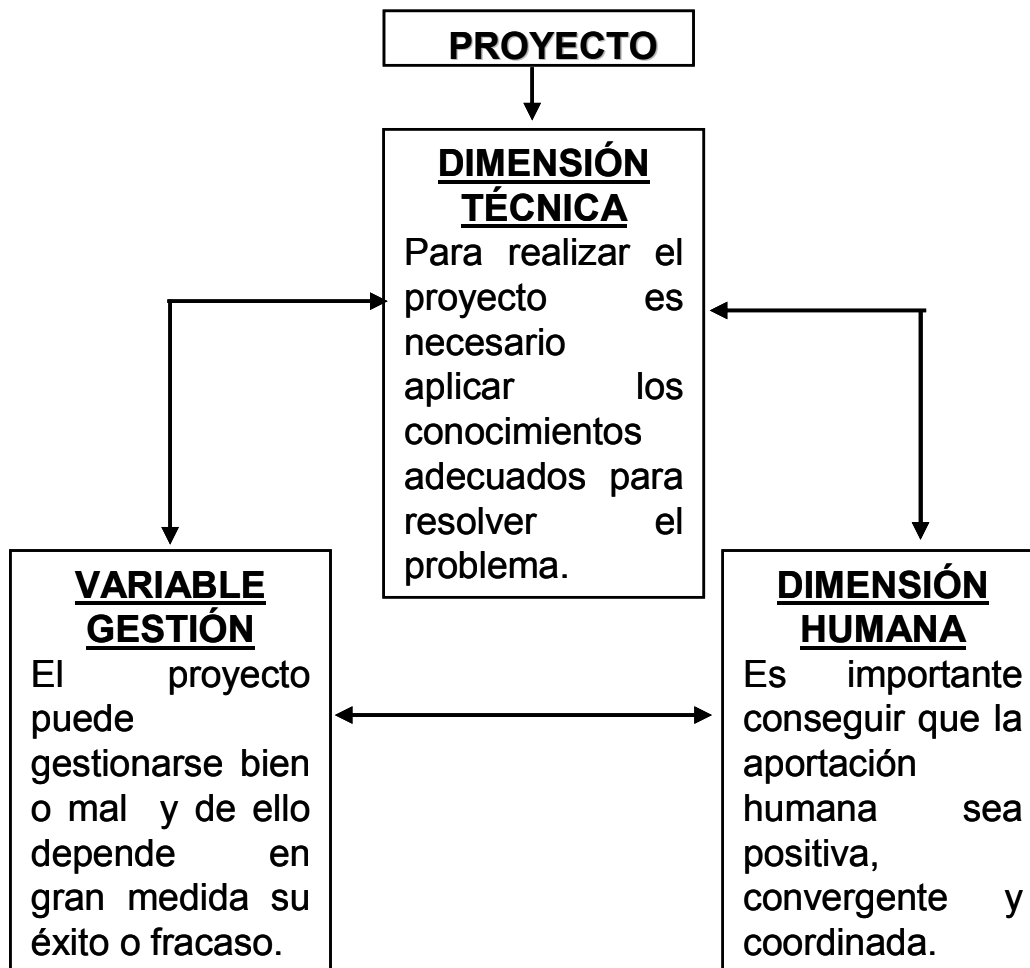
PROYECTO

DIMENSIÓN TÉCNICA
Para realizar el proyecto es necesario aplicar los conocimientos adecuados para resolver el problema.

VARIABLE GESTIÓN
El proyecto puede gestionarse bien o mal y de ello depende en gran medida su éxito o fracaso.

DIMENSIÓN HUMANA
Es importante conseguir que la aportación humana sea positiva, convergente y coordinada.